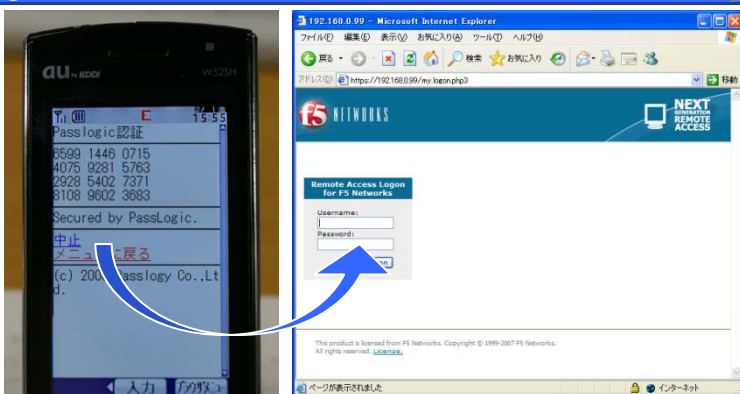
au by KDDI
W52SH
E 15:55
Passlogic認証
6599 1446 0715
4075 9281 5763
2928 5402 7371
3108 9602 3683
Secured by PassLogic.
中止
メニュー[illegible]戻る
(c) 200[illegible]asslogy Co.,Ltd.
入力
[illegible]

192.168.0.99 - Microsoft Internet Explorer
ファイル(F) 編集(E) 表示(V) お気に入り(A) ツール(T) ヘルプ(H)
戻る 検索 お気に入り
アドレス(D) https://192.168.0.99/my.logon.php3
移動
F5 NETWORKS
NEXT GENERATION REMOTE ACCESS
Remote Access Logon for F5 Networks
Username:
Password:
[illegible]on
This product is licensed from F5 Networks. Copyright © 1999-2007 F5 Networks.
All rights reserved. License.
ページが表示されました
インターネット